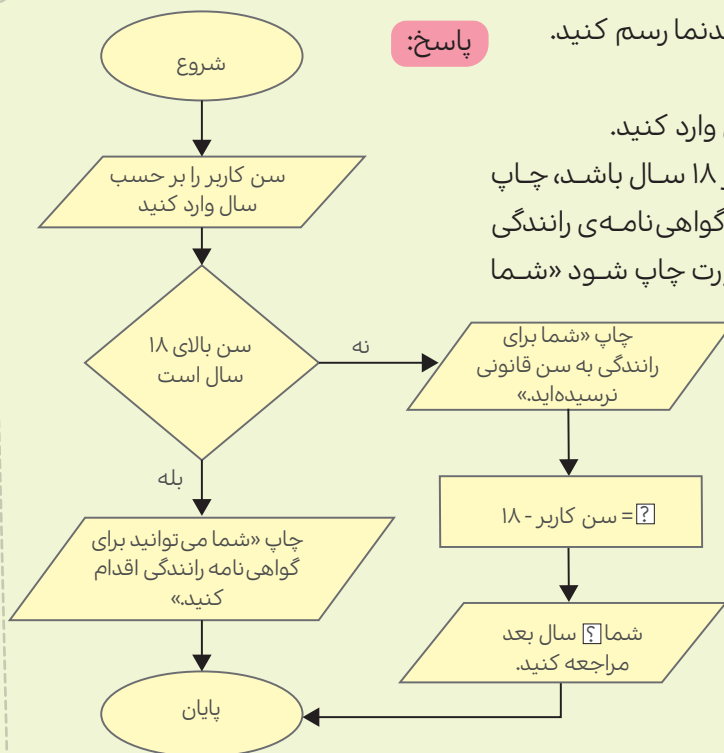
پاسخ:

...دنما رسم کنید.

... وارد کنید.

... ۱۸ سال باشد، چاپ ... گواهی‌نامه‌ی رانندگی ... رت چاپ شود «شما

شروع

سن کاربر را بر حسب سال وارد کنید

سن بالای ۱۸ سال است

نه

بله

چاپ «شما برای رانندگی به سن قانونی نرسیده‌اید.»

؟ = سن کاربر - ۱۸

شما ؟ سال بعد مراجعه کنید.

چاپ «شما می‌توانید برای گواهی‌نامه رانندگی اقدام کنید.»

پایان